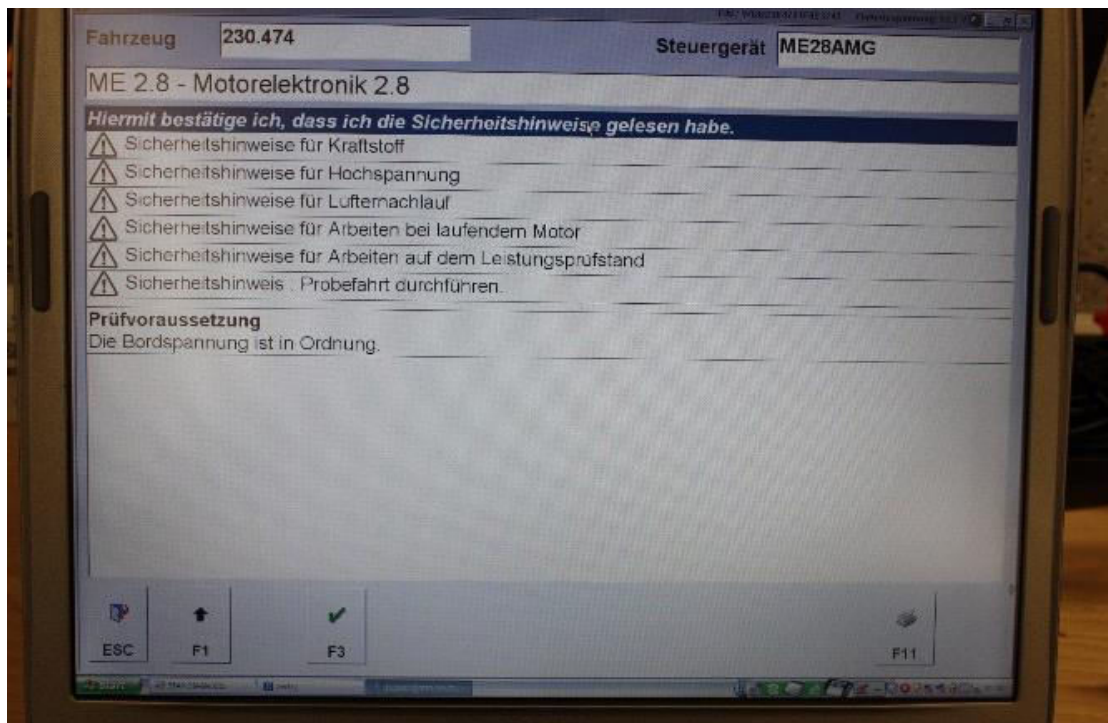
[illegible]

Fahrzeug 230.474

Steuergerät ME28AMG

ME 2.8 - Motorelektronik 2.8

Hiermit bestätige ich, dass ich die Sicherheitshinweise gelesen habe.

Sicherheitshinweise für Kraftstoff

Sicherheitshinweise für Hochspannung

Sicherheitshinweise für Lüfternachlauf

Sicherheitshinweise für Arbeiten bei laufendem Motor

Sicherheitshinweise für Arbeiten auf dem Leistungsprüfstand

Sicherheitshinweis . Probefahrt durchführen.

Prüfvoraussetzung

Die Bordspannung ist in Ordnung.

ESC

F1

F3

F11

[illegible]